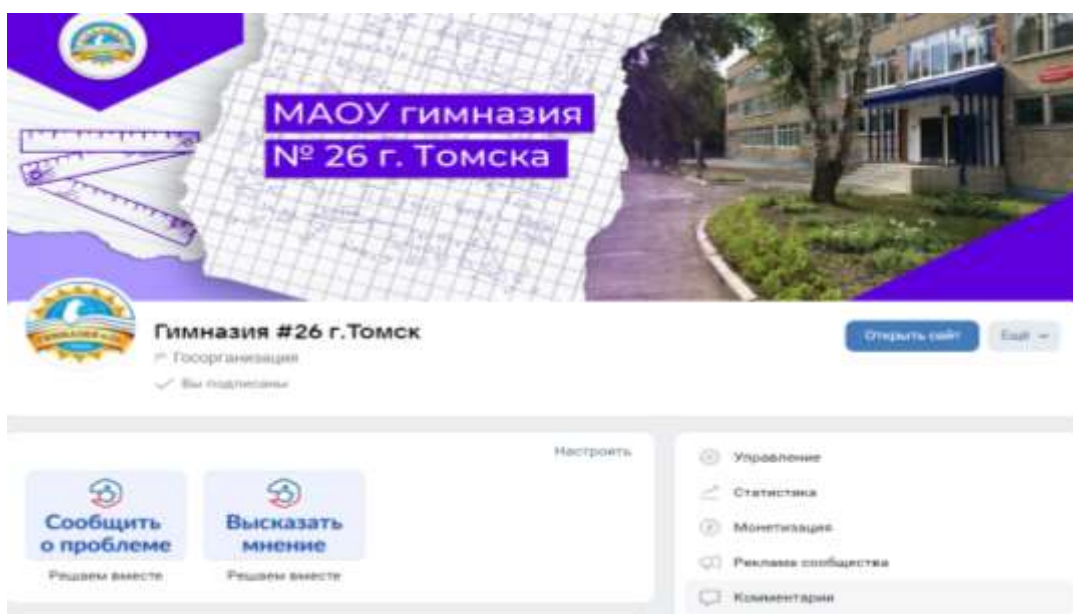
МАОУ гимназия
№ 26 г. Томска

Гимназия #26 г.Томск
Госорганизация
Вы подписаны

Открыть сайт
Ещё

Настроить

Сообщить о проблеме
Решаем вместе

Высказать мнение
Решаем вместе

Управление
Статистика
Монетизация
Реклама сообщества
Комментарии